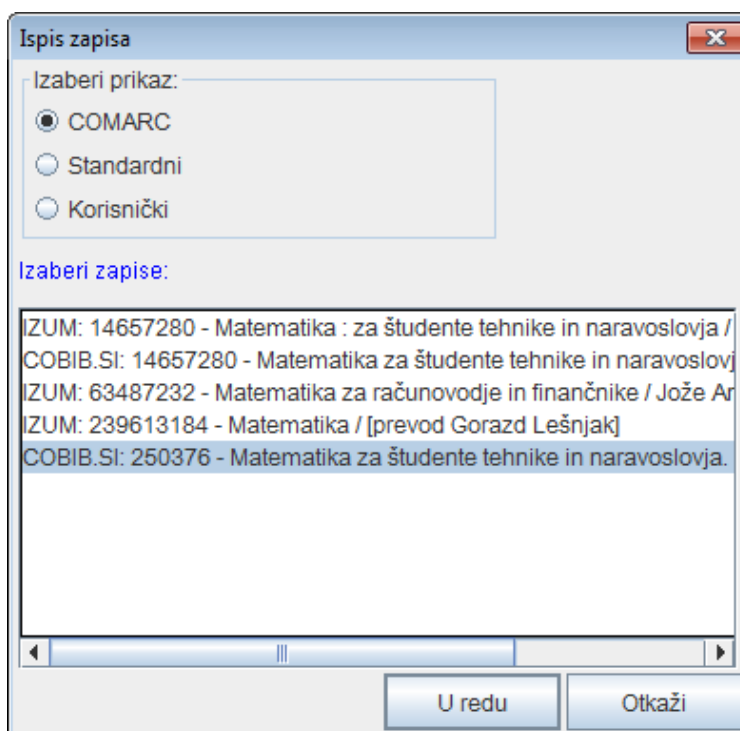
Ispis zapisa

Izaberi prikaz:

COMARC

Standardni

Korisnički

Izaberi zapise:

IZUM: 14657280 - Matematika : za študente tehnike in naravoslovja /
COBIB.SI: 14657280 - Matematika za študente tehnike in naravoslovj
IZUM: 63487232 - Matematika za računovodje in finančnike / Jože Ar
IZUM: 239613184 - Matematika / [prevod Gorazd Lešnjak]
COBIB.SI: 250376 - Matematika za študente tehnike in naravoslovja.

U redu

Otkaži